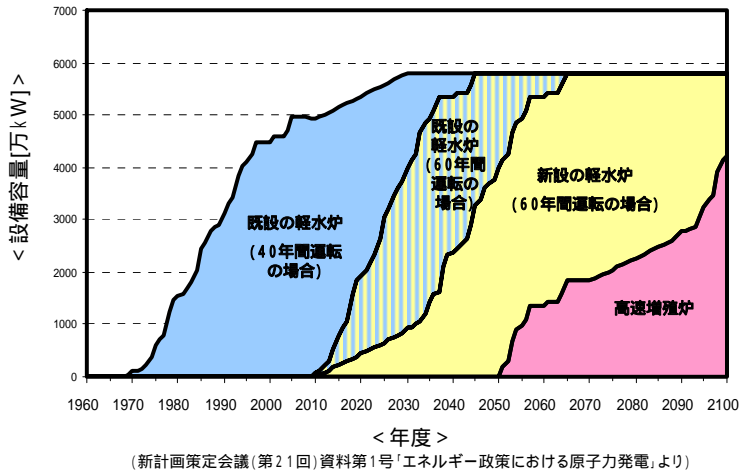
<設備容量[万kW]>

7000
6000
5000
4000
3000
2000
1000
0

既設の軽水炉
(40年間運転の場合)

既設の軽水炉
(60年間運転の場合)

新設の軽水炉
(60年間運転の場合)

高速増殖炉

1960 1970 1980 1990 2000 2010 2020 2030 2040 2050 2060 2070 2080 2090 2100

<年度>

(新計画策定会議(第21回)資料第1号「エネルギー政策における原子力発電」より)